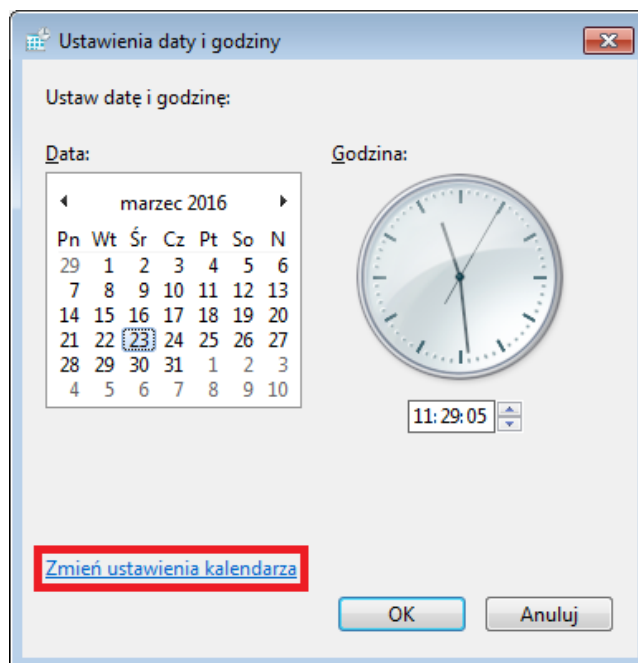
Ustawienia daty i godziny

Ustaw datę i godzinę:

Data:

marzec 2016

| Pn | Wt | Śr | Cz | Pt | So | N |
|---|---|---|---|---|---|---|
| 29 | 1 | 2 | 3 | 4 | 5 | 6 |
| 7 | 8 | 9 | 10 | 11 | 12 | 13 |
| 14 | 15 | 16 | 17 | 18 | 19 | 20 |
| 21 | 22 | 23 | 24 | 25 | 26 | 27 |
| 28 | 29 | 30 | 31 | 1 | 2 | 3 |
| 4 | 5 | 6 | 7 | 8 | 9 | 10 |

Godzina:

11:29:05

Zmień ustawienia kalendarza

OK

Anuluj